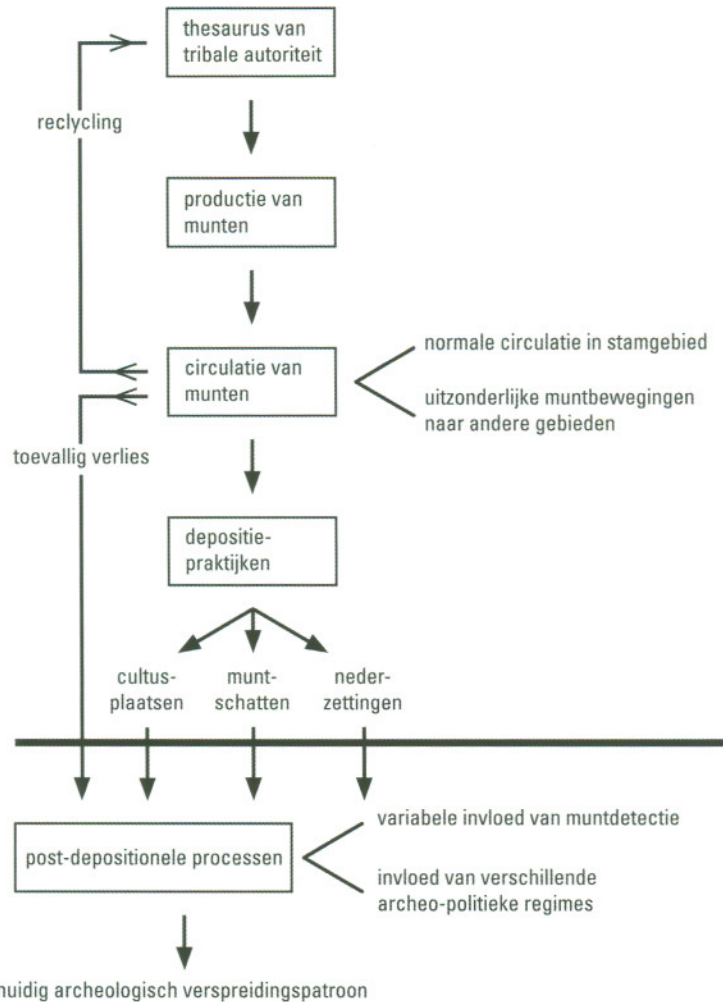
thesaurus van tribale autoriteit

reclycling

productie van munten

circulatie van munten

normale circulatie in stamgebied

uitzonderlijke muntbewegingen naar andere gebieden

toevallig verlies

depositie-praktijken

cultus-plaatsen

munt-schatten

neder-zettingen

post-depositionele processen

variabele invloed van muntdetectie

invloed van verschillende archeo-politieke regimes

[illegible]huidig archeologisch verspreidingspatroon